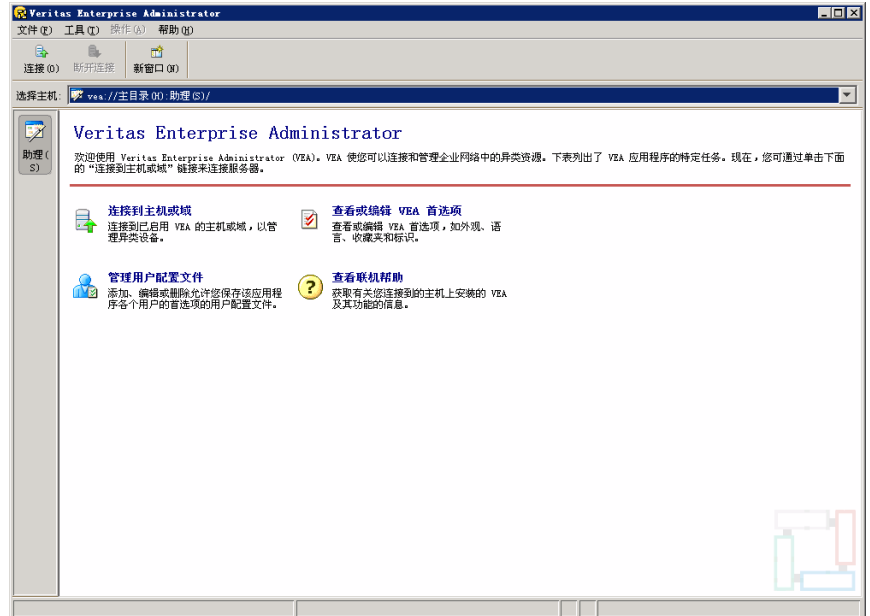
Veritas Enterprise Administrator

文件(F) 工具(T) 操作(A) 帮助(H)

连接(O) 断开连接 新窗口(N)

选择主机: vea://主目录(H):助理(S)/

助理(S)

Veritas Enterprise Administrator

欢迎使用 Veritas Enterprise Administrator (VEA)。VEA 使您可以连接和管理企业网络中的异类资源。下表列出了 VEA 应用程序的特定任务。现在，您可通过单击下面的“连接到主机或域”链接来连接服务器。

连接到主机或域
连接到已启用 VEA 的主机或域，以管理异类设备。

查看或编辑 VEA 首选项
查看或编辑 VEA 首选项，如外观、语言、收藏夹和标识。

管理用户配置文件
添加、编辑或删除允许您保存该应用程序各个用户的首选项的用户配置文件。

查看联机帮助
获取有关您连接到的主机上安装的 VEA 及其功能的信息。